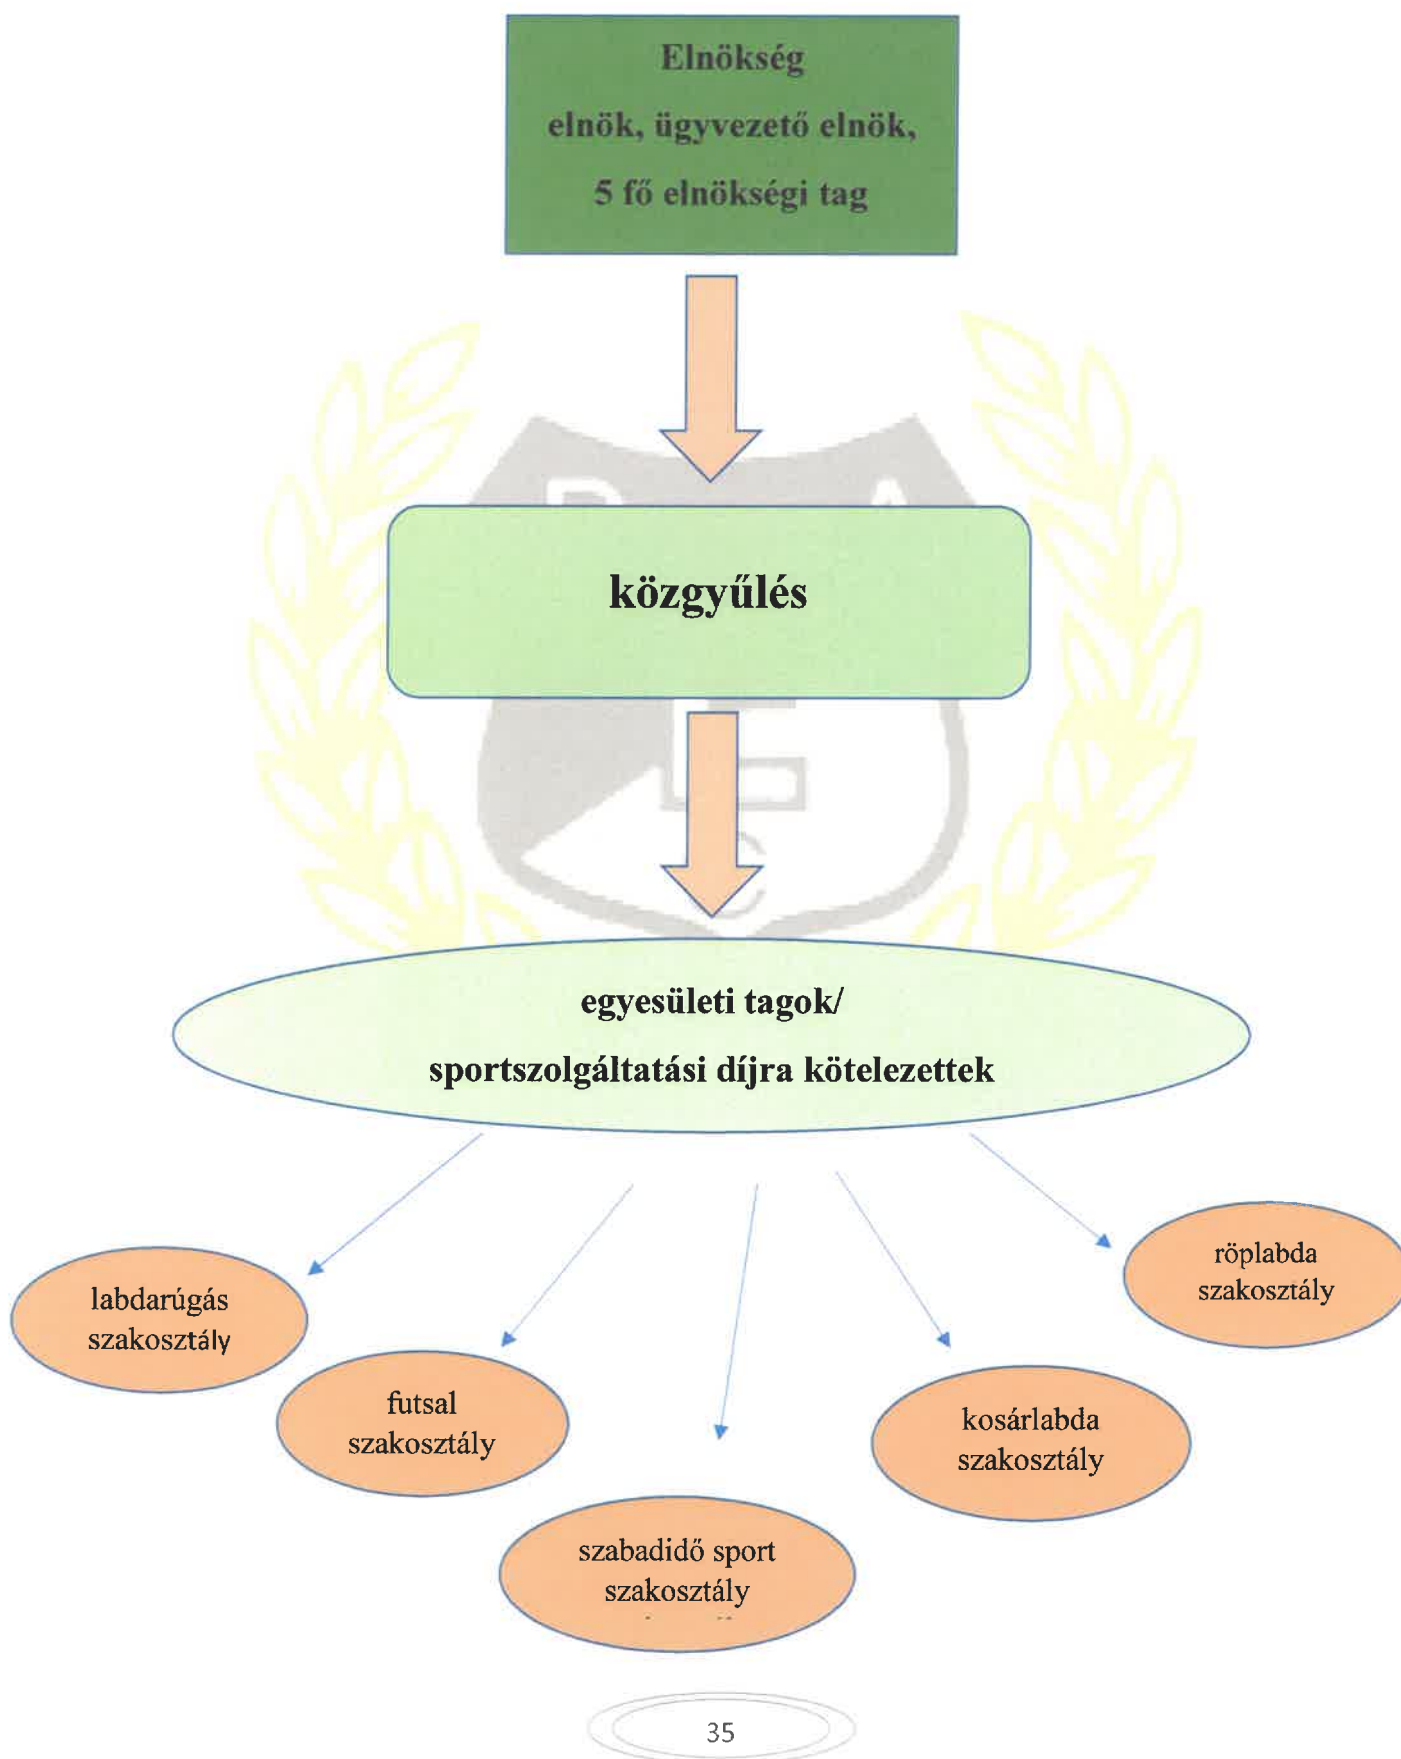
Elnökség
elnök, ügyvezető elnök,
5 fő elnökségi tag

közgyűlés

egyesületi tagok/
sportszolgáltatási díjra kötelezettek

labdarúgás szakosztály

futsal szakosztály

szabadidő sport szakosztály

kosárlabda szakosztály

röplabda szakosztály

35